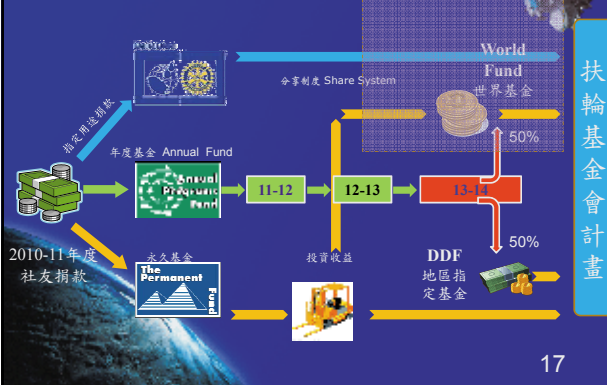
扶輪基金會計畫

World Fund
世界基金

分享制度 Share System

指定用途捐款

年度基金 Annual Fund

Annual Programs Fund

11-12

12-13

13-14

50%

50%

2010-11年度
社友捐款

永久基金

The Permanent Fund

投資收益

DDF
地區指定基金

17